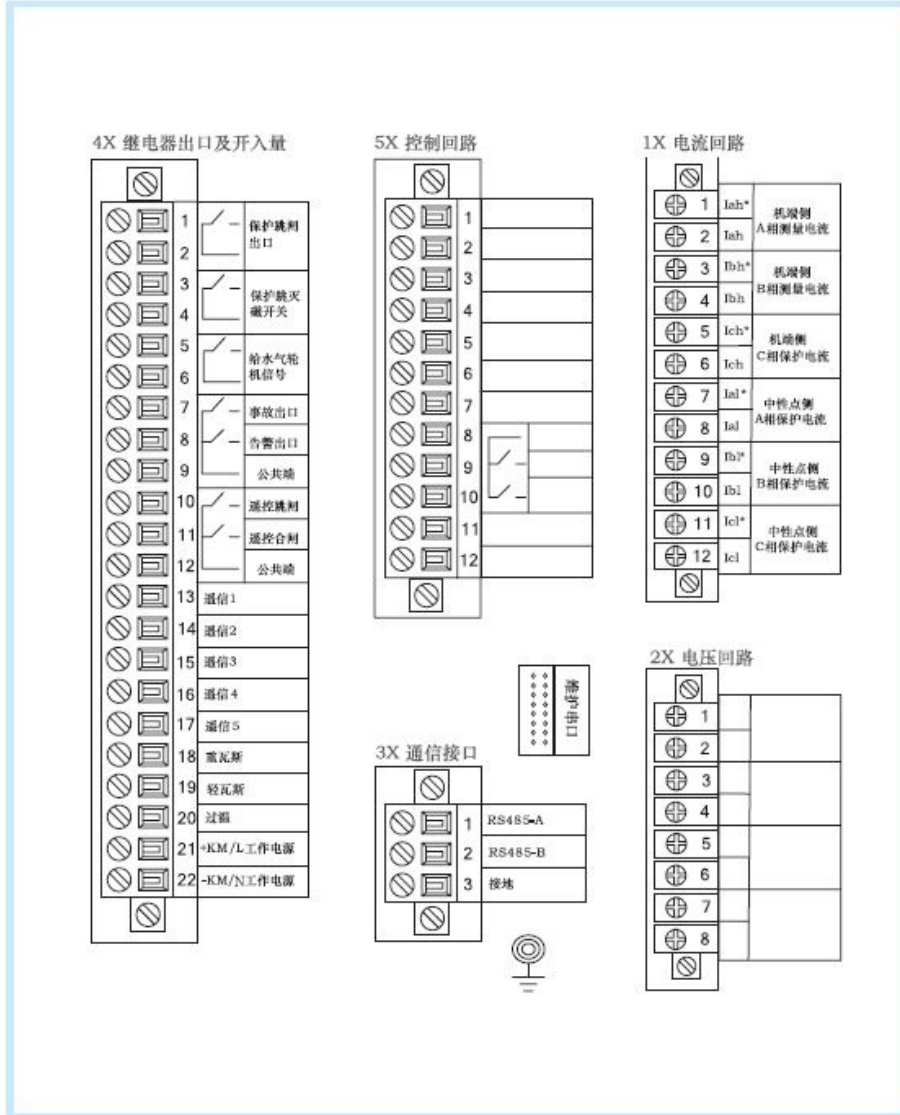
4X 继电器出口及开入量

1 2 保护跳闸出口
3 4 保护跳灭磁开关
5 6 给水气轮机信号
7 事故出口
8 告警出口
9 公共端
10 遥控跳闸
11 遥控合闸
12 公共端
13 通信1
14 通信2
15 通信3
16 通信4
17 通信5
18 重瓦斯
19 轻瓦斯
20 过温
21 +KM/L工作电源
22 -KM/N工作电源

5X 控制回路

1
2
3
4
5
6
7
8
9
10
11
12

1X 电流回路

| | | |
|---|---|---|
| 1 | Iah* | 机端侧 A相测量电流 |
| 2 | Iah | |
| 3 | Ibh* | 机端侧 B相测量电流 |
| 4 | Ibh | |
| 5 | Ich* | 机端侧 C相保护电流 |
| 6 | Ich | |
| 7 | Ial* | 中性点侧 A相保护电流 |
| 8 | Ial | |
| 9 | Ibl* | 中性点侧 B相保护电流 |
| 10 | Ibl | |
| 11 | Icl* | 中性点侧 C相保护电流 |
| 12 | Icl | |

维护串口

3X 通信接口

1 RS485-A
2 RS485-B
3 接地

2X 电压回路

1
2
3
4
5
6
7
8